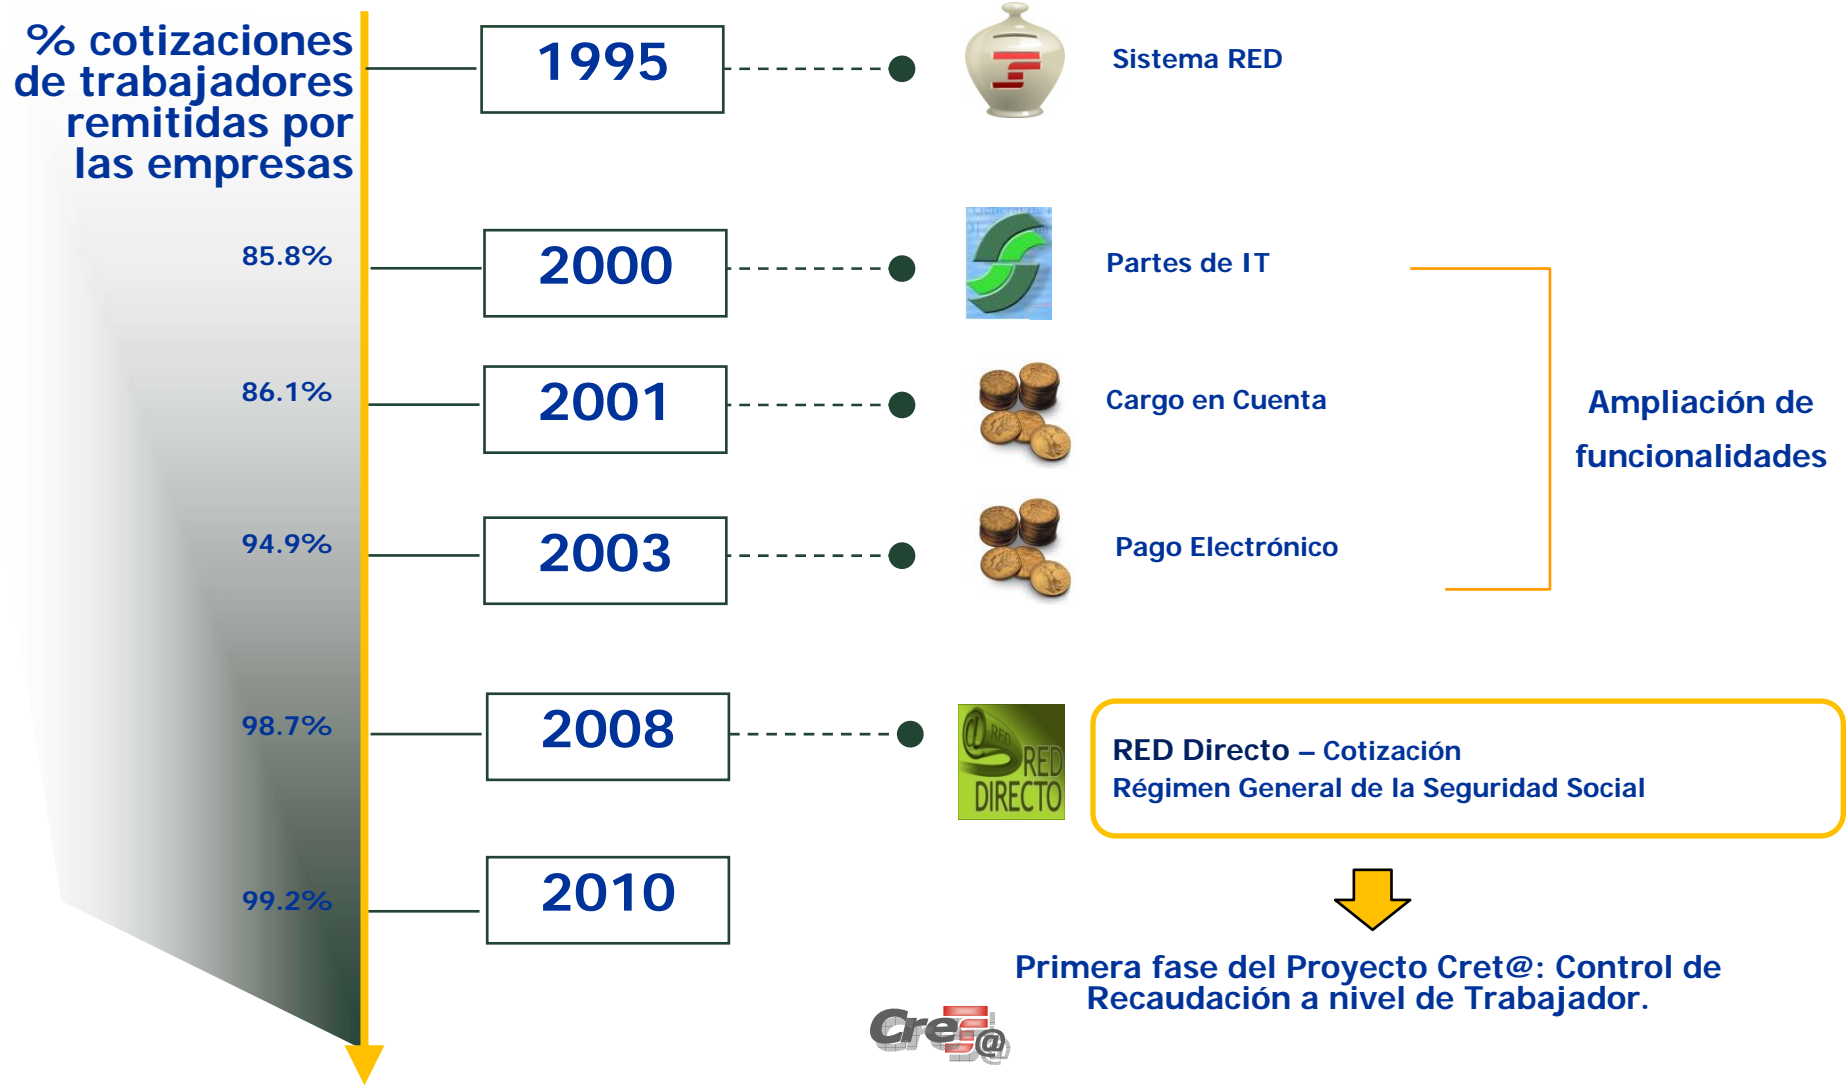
% cotizaciones de trabajadores remitidas por las empresas

1995

Sistema RED

85.8%

2000

Partes de IT

86.1%

2001

Cargo en Cuenta

94.9%

2003

Pago Electrónico

Ampliación de funcionalidades

98.7%

2008

RED DIRECTO

RED Directo – Cotización
Régimen General de la Seguridad Social

99.2%

2010

Primera fase del Proyecto Cret@: Control de Recaudación a nivel de Trabajador.

Cret@